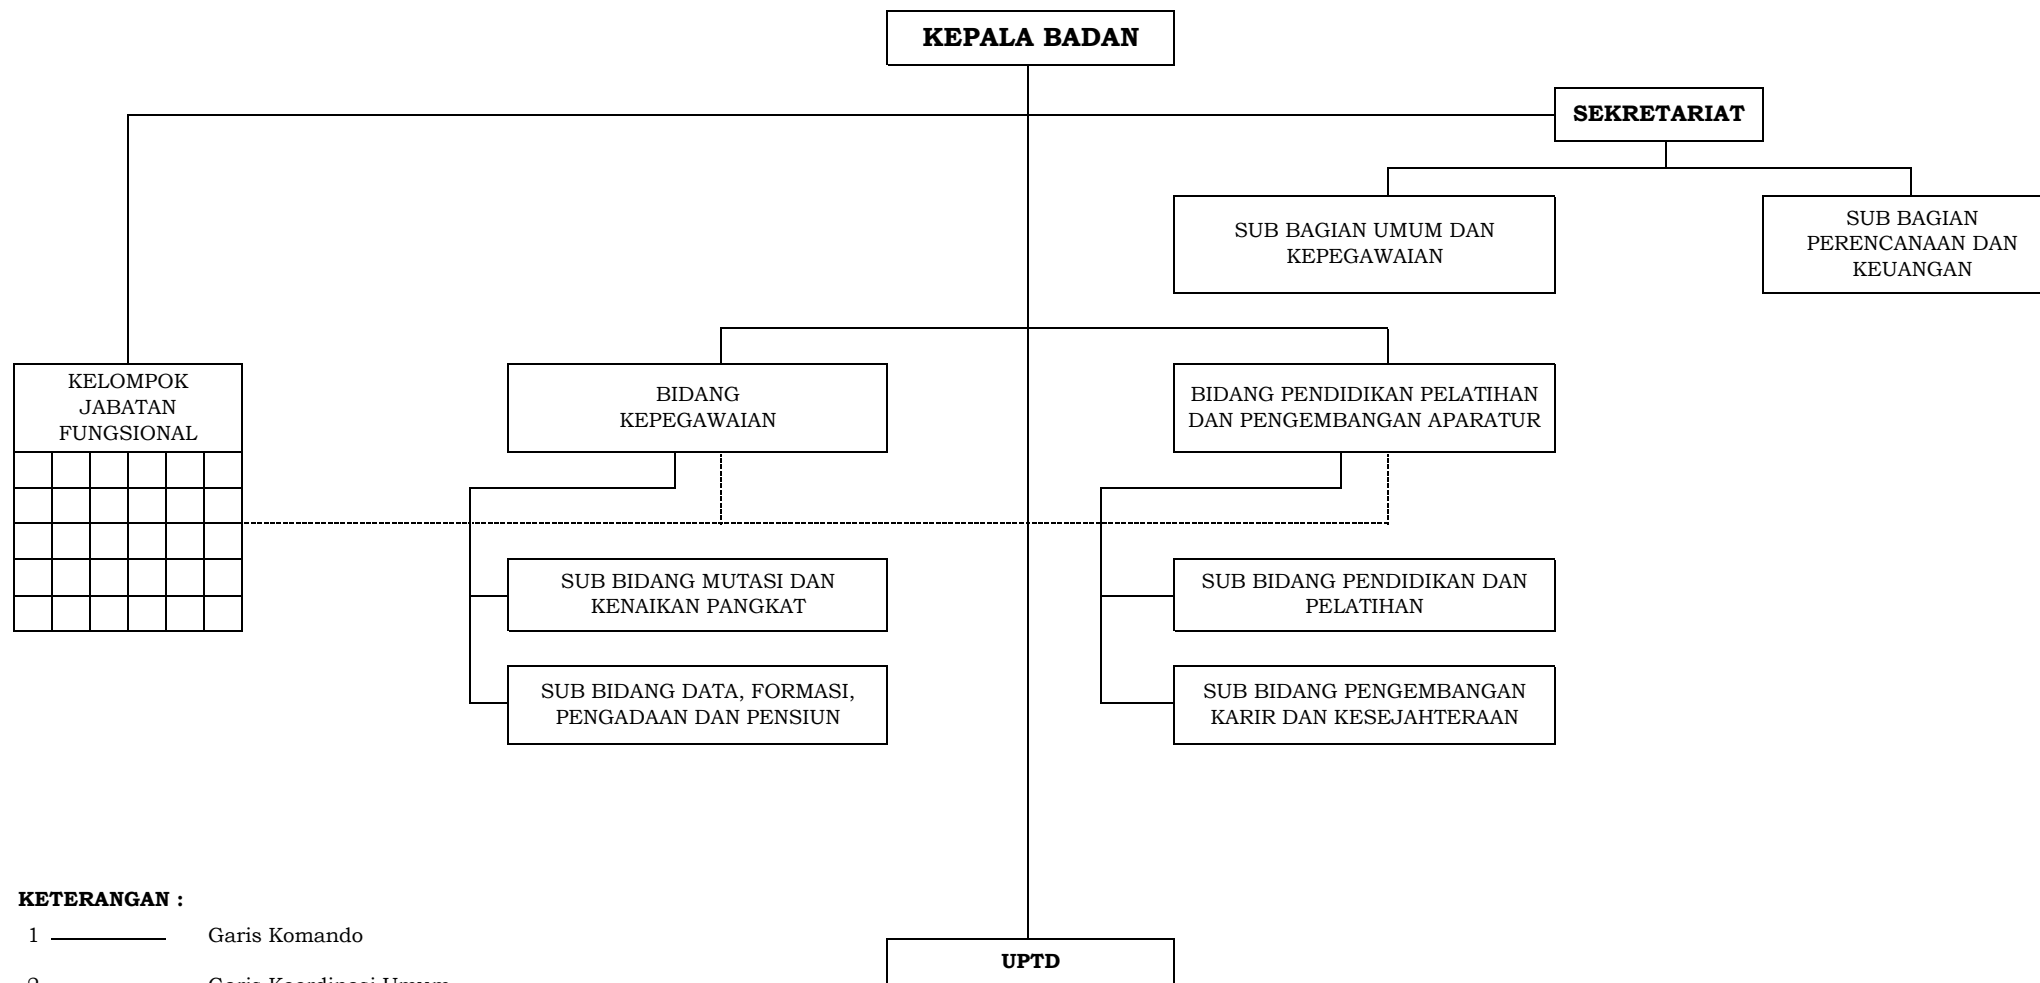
KEPALA BADAN

SEKRETARIAT

SUB BAGIAN UMUM DAN KEPEGAWAIAN

SUB BAGIAN PERENCANAAN DAN KEUANGAN

KELOMPOK JABATAN FUNGSIONAL

BIDANG KEPEGAWAIAN

BIDANG PENDIDIKAN PELATIHAN DAN PENGEMBANGAN APARATUR

SUB BIDANG MUTASI DAN KENAIKAN PANGKAT

SUB BIDANG DATA, FORMASI, PENGADAAN DAN PENSIUN

SUB BIDANG PENDIDIKAN DAN PELATIHAN

SUB BIDANG PENGEMBANGAN KARIR DAN KESEJAHTERAAN

KETERANGAN :

1 Garis Komando

2 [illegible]

UPTD